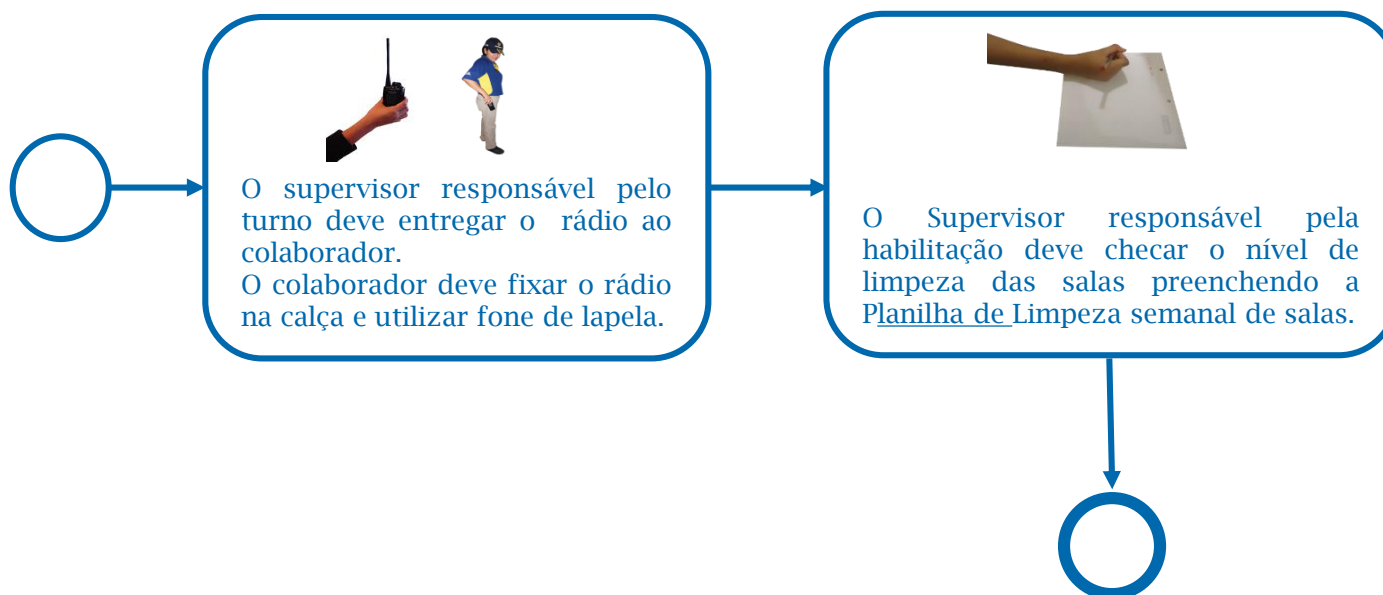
O supervisor responsável pelo turno deve entregar o rádio ao colaborador.
O colaborador deve fixar o rádio na calça e utilizar fone de lapela.

O Supervisor responsável pela habilitação deve checar o nível de limpeza das salas preenchendo a Planilha de Limpeza semanal de salas.